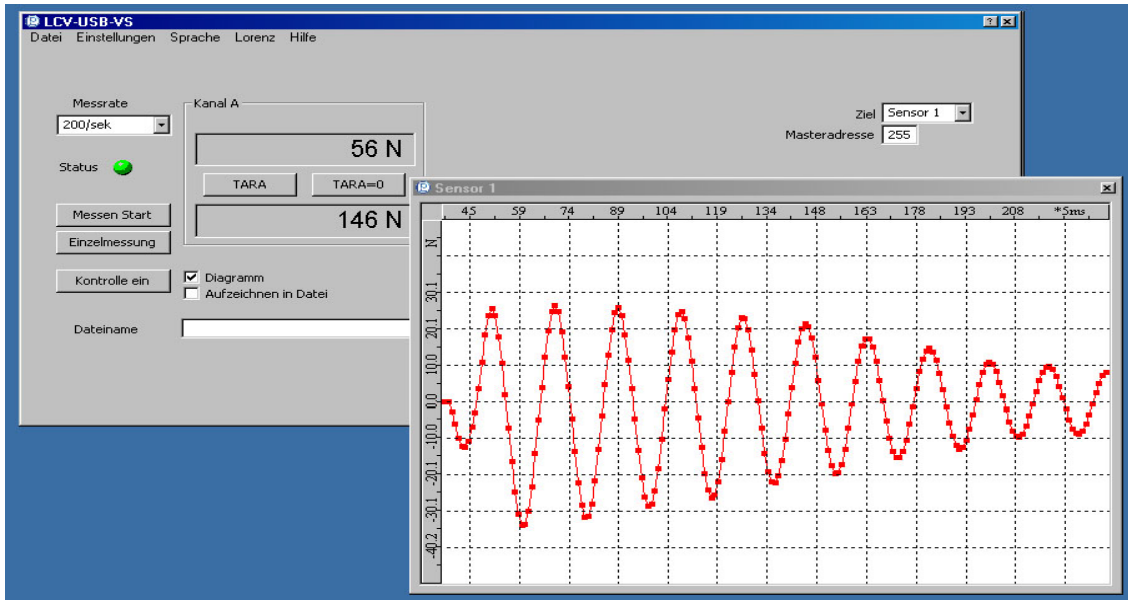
LCV-USB-VS
?
Datei Einstellungen Sprache Lorenz Hilfe

Messrate
200/sek
Status

Kanal A
56 N
TARA
TARA=0
146 N

Messen Start
Einzelmessung
Kontrolle ein
Diagramm
Aufzeichnen in Datei
Dateiname

Ziel Sensor 1
Masteradresse 255

Sensor 1
45 59 74 89 104 119 134 148 163 178 193 208 *5ms
N
30.1
20.1
10.0
0.0
-10.0
-20.1
-30.1
-40.2